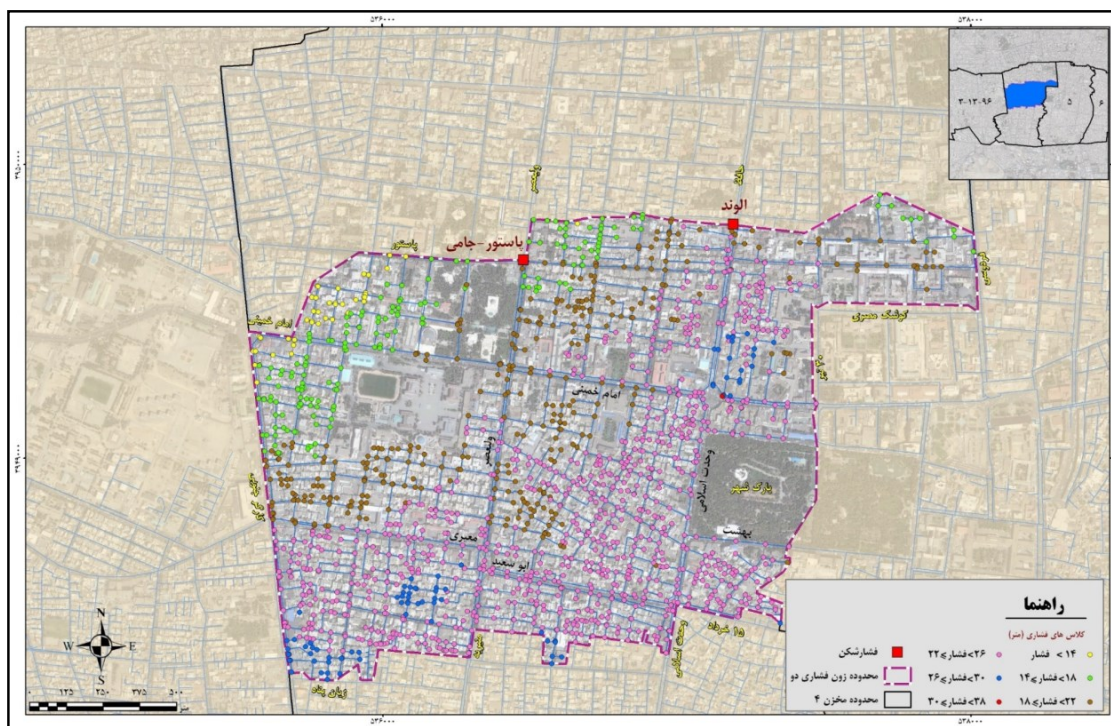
۵۳۶۰۰۰
۵۳۸۰۰۰
۳-۱۳۰۹۶
۵
۶
۳۹۵۰۰۰
۳۹۴۰۰۰
الوند
پاستور-جامی
پاستور
امام خمینی
ولیعصر
امام خمینی
وحدت اسلامی
پارک شهر
بهشت
معیری
ابو سعید
۱۵ خرداد
وحدت اسلامی
انوشک معنوی
راهنما
کلاس های فشاری (متر)
۱۴ > فشار
۱۸> فشار ≥ ۱۴
۲۲> فشار ≥ ۱۸
۲۶> فشار ≥ ۲۲
۳۰> فشار ≥ ۲۶
۳۸> فشار ≥ ۳۰
فشارشکن
محدوده زون فشاری دو
محدوده مخزن ۴
N
S
W
E
۰ ۱۲۵ ۲۵۰ ۳۷۵ ۵۰۰ متر